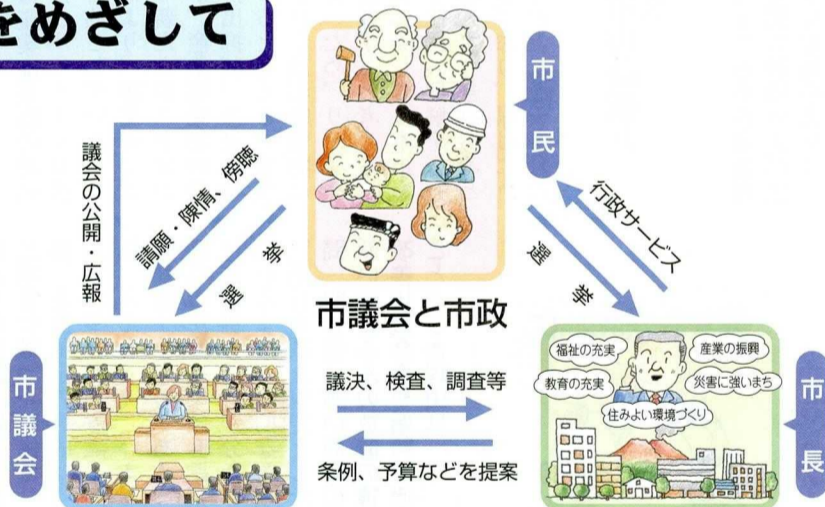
をめざして

市民

議会の公開・広報

請願・陳情、傍聴

選挙

行政サービス

選挙

市議会と市政

市議会

議決、検査、調査等

条例、予算などを提案

福祉の充実

産業の振興

教育の充実

災害に強いまち

住みよい環境づくり

市長